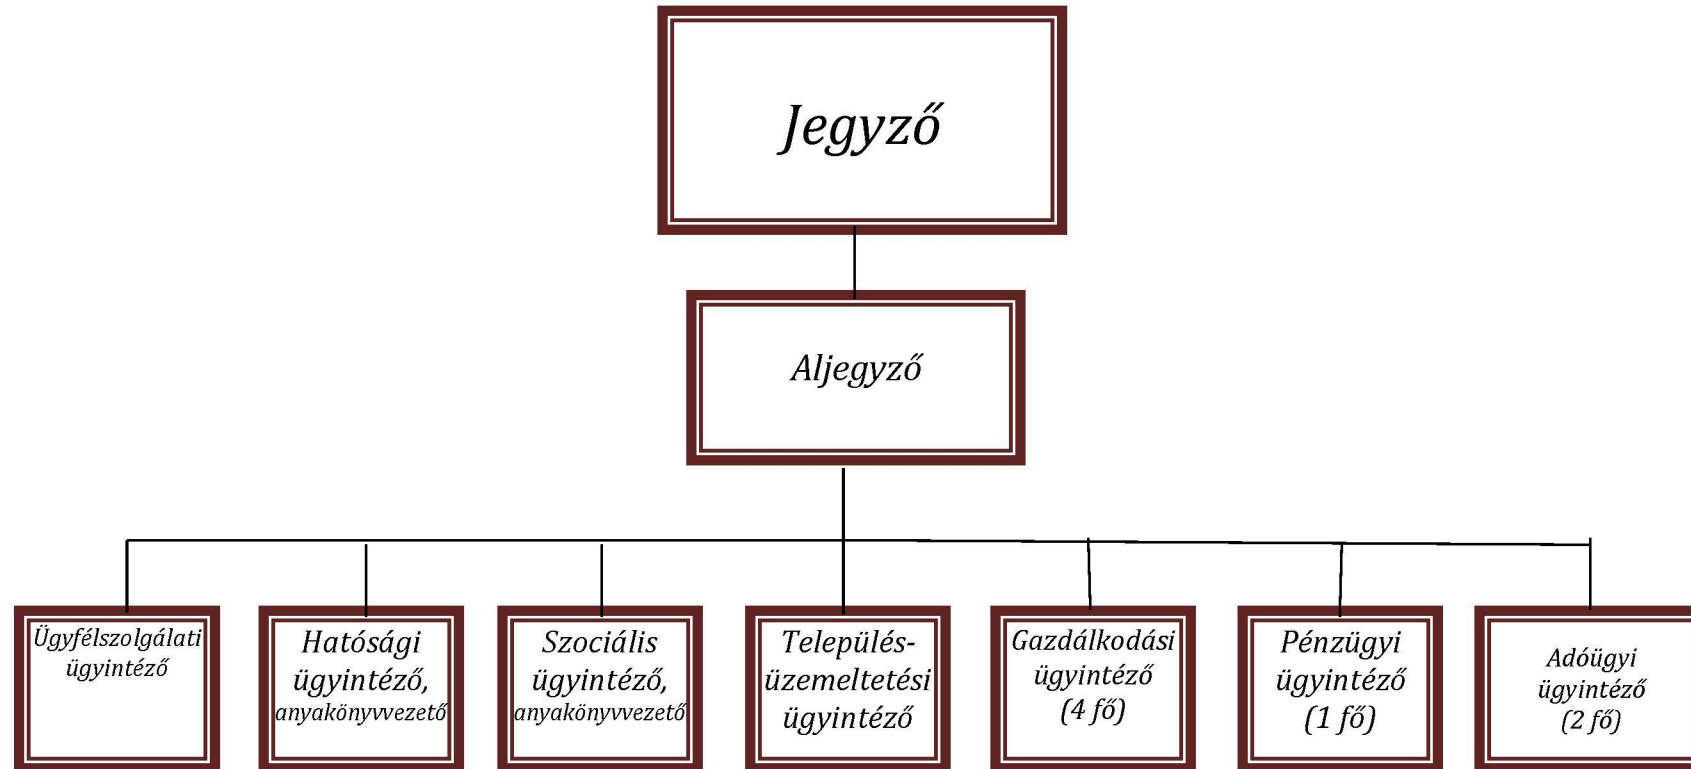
Jegyző

Aljegyző

Ügyfélszolgálati ügyintéző

Hatósági ügyintéző, anyakönyvvezető

Szociális ügyintéző, anyakönyvvezető

Település-üzemeltetési ügyintéző

Gazdálkodási ügyintéző (4 fő)

Pénzügyi ügyintéző (1 fő)

Adóügyi ügyintéző (2 fő)